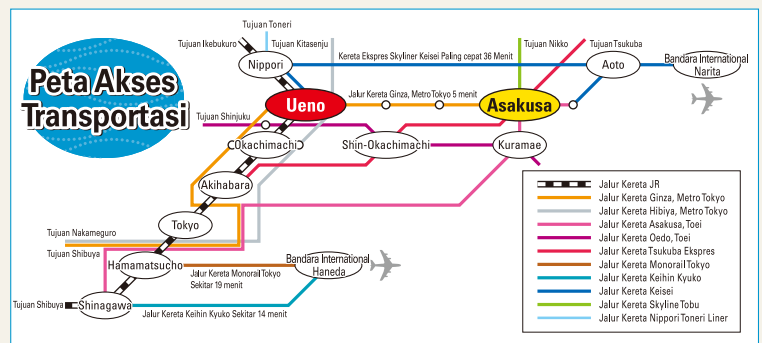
Peta Akses Transportasi

Tujuan Toneri
Tujuan Ikebukuro
Tujuan Kitasenju
Nippori
Kereta Ekspres Skyliner Keisei Paling cepat 36 Menit
Tujuan Nikko
Tujuan Tsukuba
Aoto
Bandara International Narita
Ueno
Jalur Kereta Ginza, Metro Tokyo 5 menit
Asakusa
Tujuan Shinjuku
Okachimachi
Shin-Okachimachi
Kuramae
Akihabara
Tokyo
Tujuan Nakameguro
Tujuan Shibuya
Hamamatsucho
Bandara International Haneda
Jalur Kereta Monorail Tokyo Sekitar 19 menit
Tujuan Shibuya
Shinagawa
Jalur Kereta Keihin Kyuko Sekitar 14 menit

Jalur Kereta JR
Jalur Kereta Ginza, Metro Tokyo
Jalur Kereta Hibiya, Metro Tokyo
Jalur Kereta Asakusa, Toei
Jalur Kereta Oedo, Toei
Jalur Kereta Tsukuba Ekspres
Jalur Kereta Monorail Tokyo
Jalur Kereta Keihin Kyuko
Jalur Kereta Keisei
Jalur Kereta Skyline Tobu
Jalur Kereta Nippori Toneri Liner